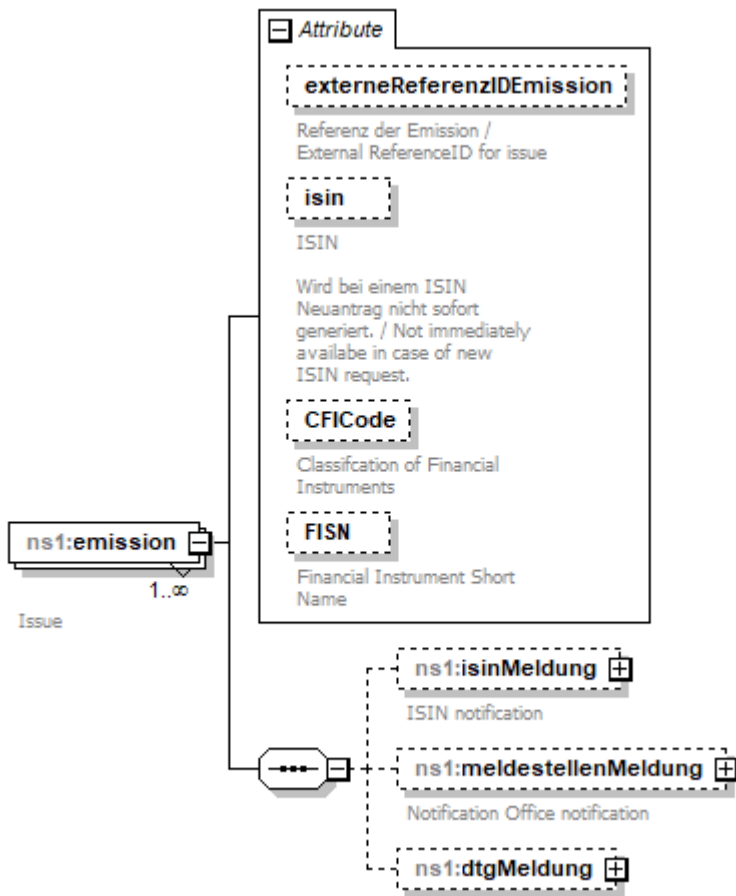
Attribute

externeReferenzIDEmission

Referenz der Emission / External ReferenceID for issue

isin

ISIN

Wird bei einem ISIN Neuantrag nicht sofort generiert. / Not immediately availabe in case of new ISIN request.

CFICode

Classifcation of Financial Instruments

FISN

Financial Instrument Short Name

ns1:emission

1..∞

Issue

ns1:isinMeldung

ISIN notification

ns1:meldestellenMeldung

Notification Office notification

ns1:dtgMeldung